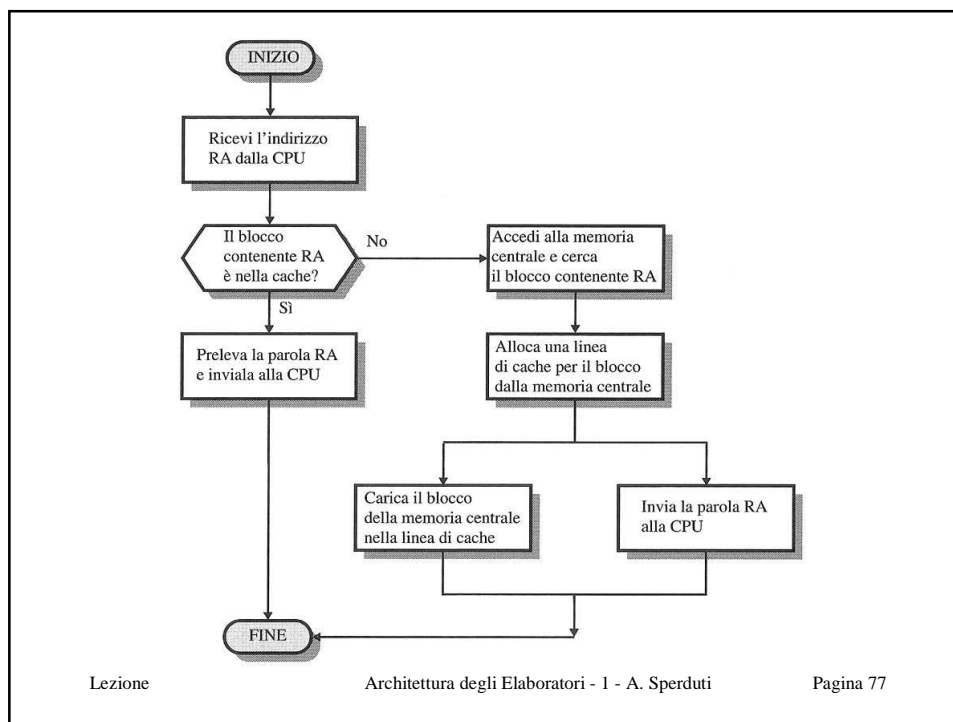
INIZIO

Ricevi l'indirizzo RA dalla CPU

Il blocco contenente RA è nella cache?

No

Accedi alla memoria centrale e cerca il blocco contenente RA

Sì

Preleva la parola RA e inviala alla CPU

Alloca una linea di cache per il blocco dalla memoria centrale

Carica il blocco della memoria centrale nella linea di cache

Invia la parola RA alla CPU

FINE

Lezione

Architettura degli Elaboratori - 1 - A. Sperduti

Pagina 77